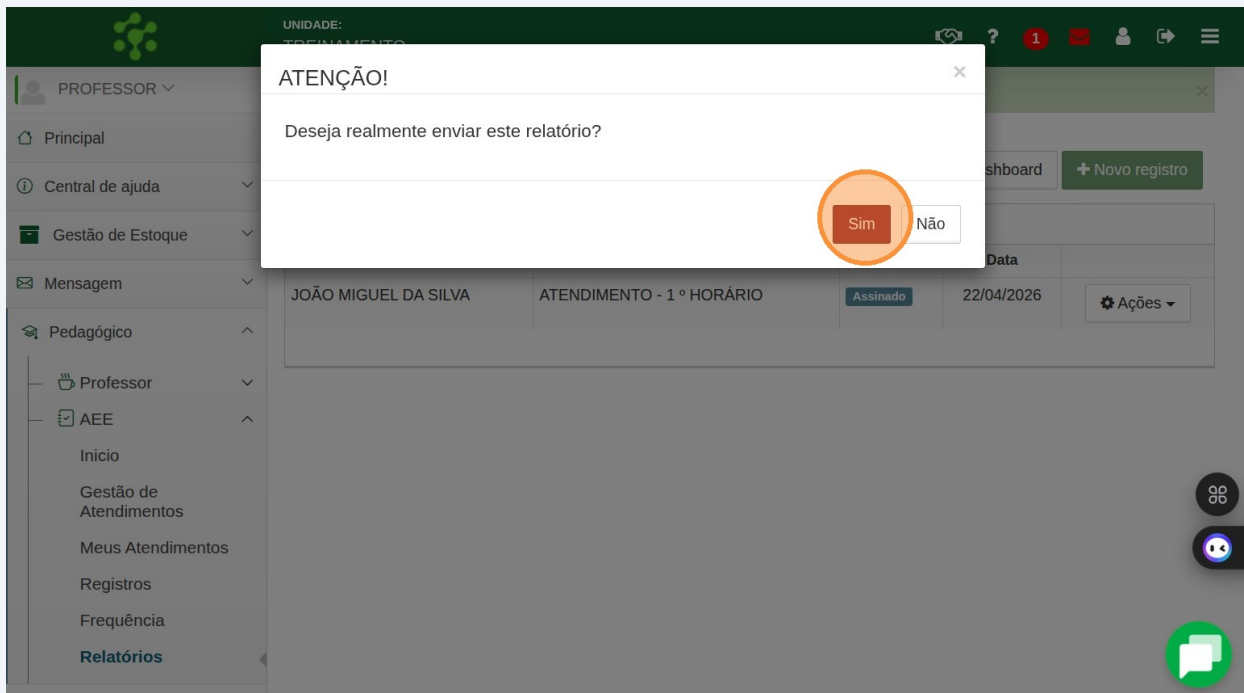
UNIDADE:
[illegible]

1

PROFESSOR

Principal

Central de ajuda

Gestão de Estoque

Mensagem

Pedagógico

Professor

AEE

Inicio

Gestão de Atendimentos

Meus Atendimentos

Registros

Frequência

Relatórios

ATENÇÃO!

×

Deseja realmente enviar este relatório?

Sim

Não

shboard

+ Novo registro

Data

| JOÃO MIGUEL DA SILVA | ATENDIMENTO - 1 º HORÁRIO | Assinado | 22/04/2026 | Ações |
|---|---|---|---|---|

×